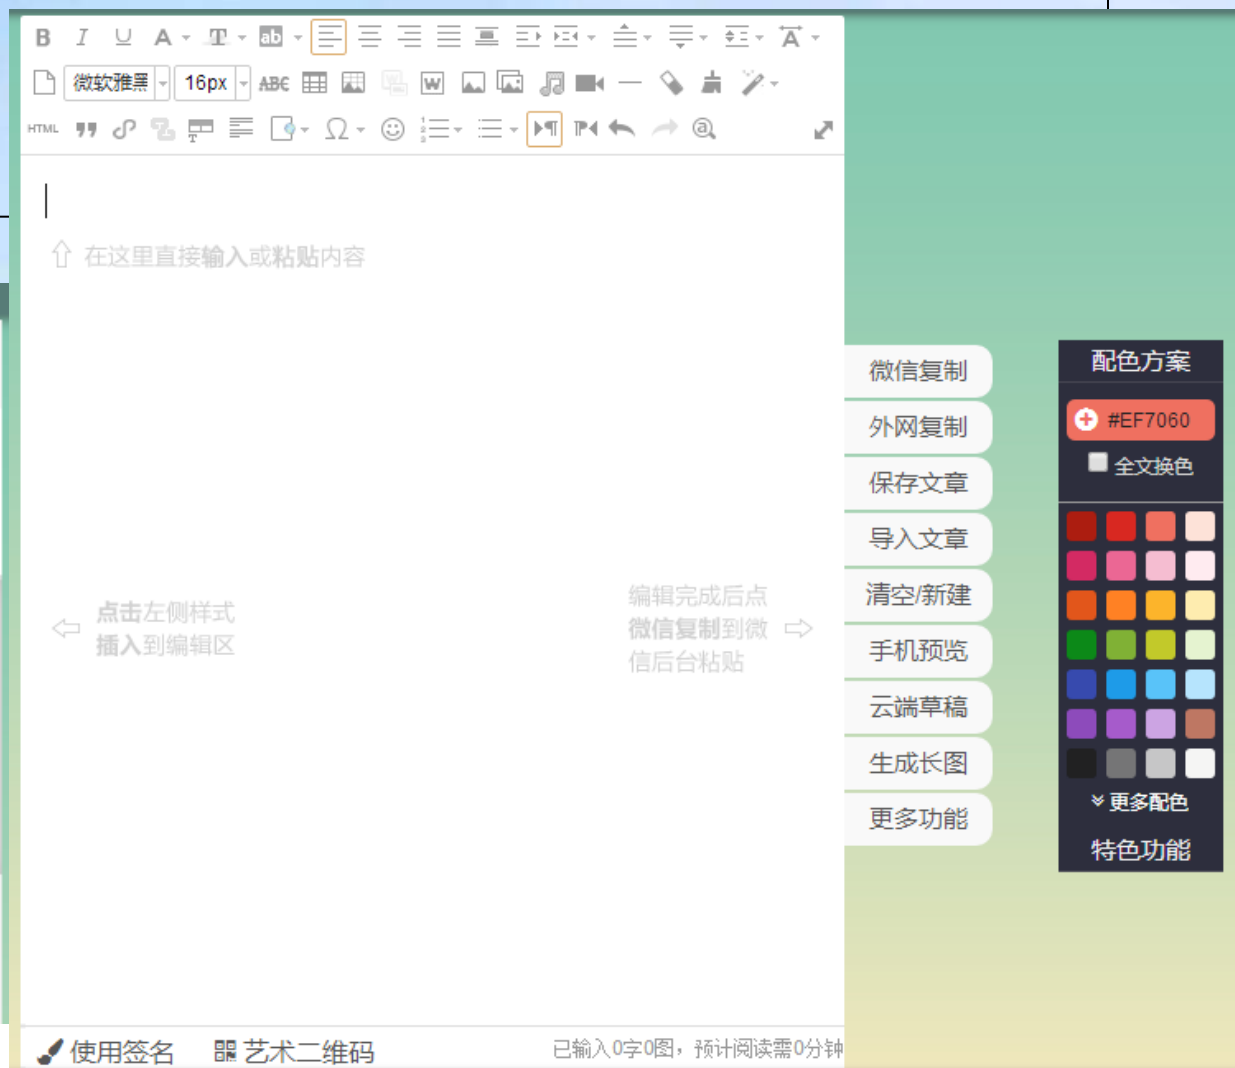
B I U A T ab

微软雅黑 16px ABC

HTML Ω

在这里直接输入或粘贴内容

点击左侧样式
插入到编辑区

编辑完成后点
微信复制到微
信后台粘贴

微信复制
外网复制
保存文章
导入文章
清空/新建
手机预览
云端草稿
生成长图
更多功能

配色方案
#EF7060
全文换色
更多配色
特色功能

使用签名 艺术二维码 已输入0字0图，预计阅读需0分钟